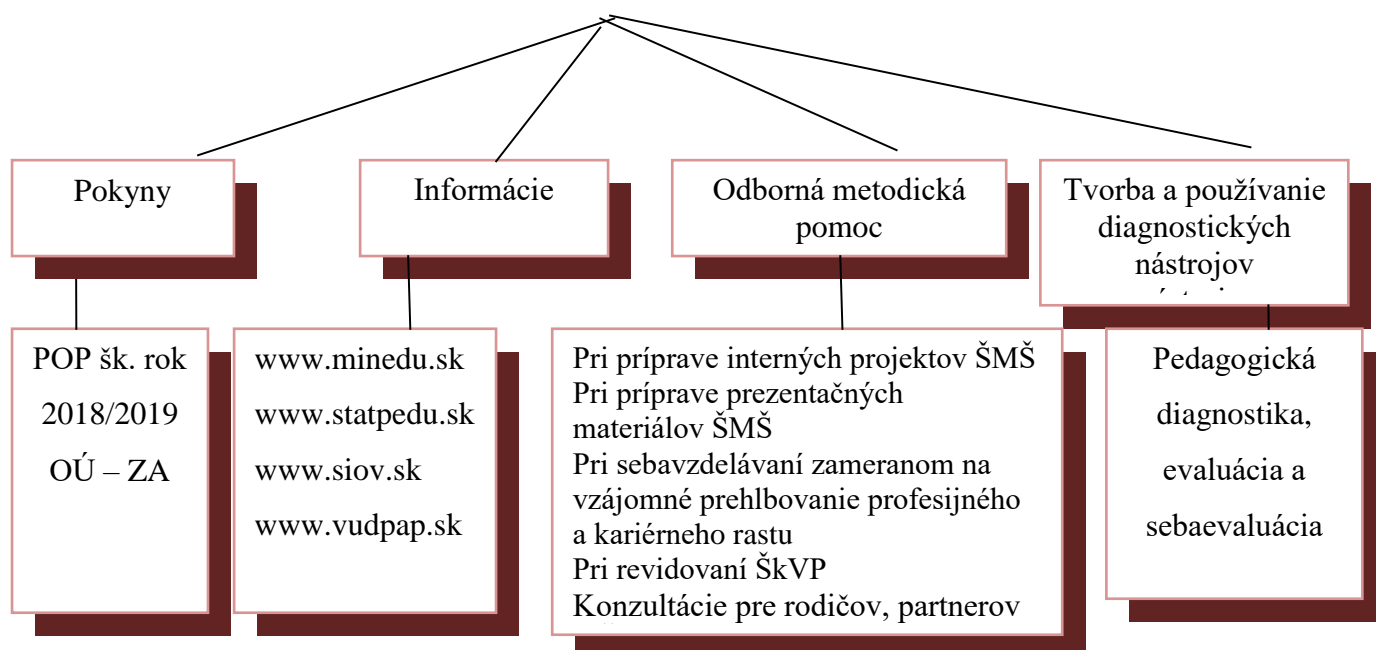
Pokyny

Informácie

Odborná metodická pomoc

Tvorba a používanie diagnostických nástrojov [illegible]

POP šk. rok 2018/2019 OÚ – ZA

www.minedu.sk
www.statpedu.sk
www.siov.sk
www.vudpap.sk

Pri príprave interných projektov ŠMŠ
Pri príprave prezentačných materiálov ŠMŠ
Pri sebavzdelávaní zameranom na vzájomné prehlbovanie profesijného a kariérneho rastu
Pri revidovaní ŠkVP
Konzultácie pre rodičov, partnerov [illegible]

Pedagogická diagnostika, evaluácia a sebaevaluácia